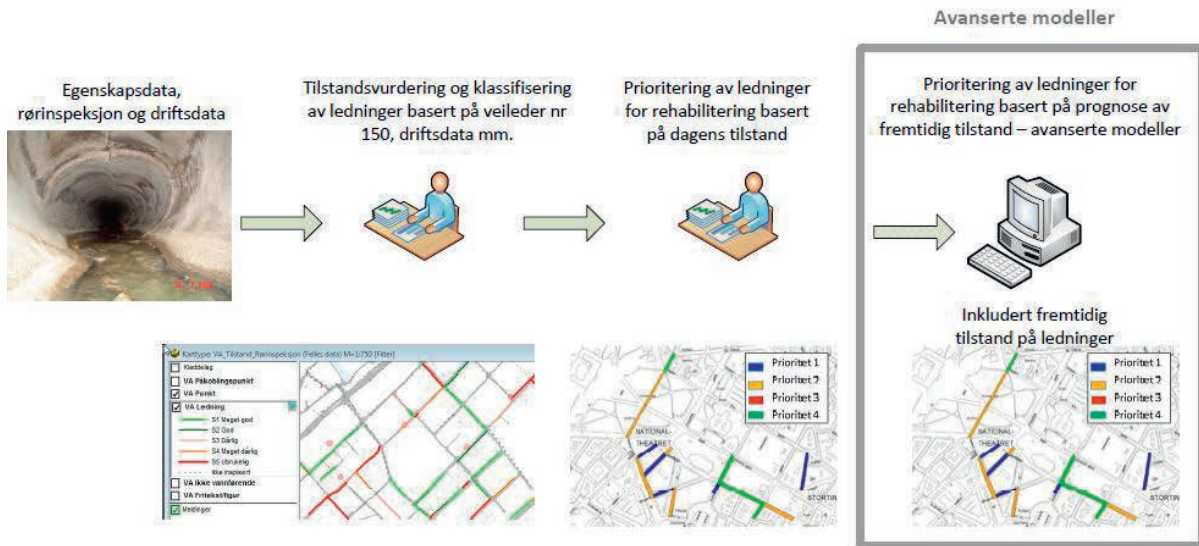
Avanserte modeller

Egenskapsdata, rørinspeksjon og driftsdata

Tilstandsvurdering og klassifisering av ledninger basert på veileder nr 150, driftsdata mm.

Prioritering av ledninger for rehabilitering basert på dagens tilstand

Prioritering av ledninger for rehabilitering basert på prognose av fremtidig tilstand – avanserte modeller

Inkludert fremtidig tilstand på ledninger

Karttype: VA_Tilstand_Rørinspeksjon (Felles data) M=1:750 [Filter]

Kladdelag

VA Påkoblingspunkt

VA Punkt

VA Ledning

S1 Meget god

S2 God

S3 Dårlig

S4 Meget dårlig

S5 Ubrukelig

Ikke inspisert

VA Ikke vannførende

VA Fritekstfigur

Meldinger

Prioritet 1

Prioritet 2

Prioritet 3

Prioritet 4

NATIONAL-THEATRET

STORTIN

Prioritet 1

Prioritet 2

Prioritet 3

Prioritet 4

NATIONAL-THEATRET

STORTIN